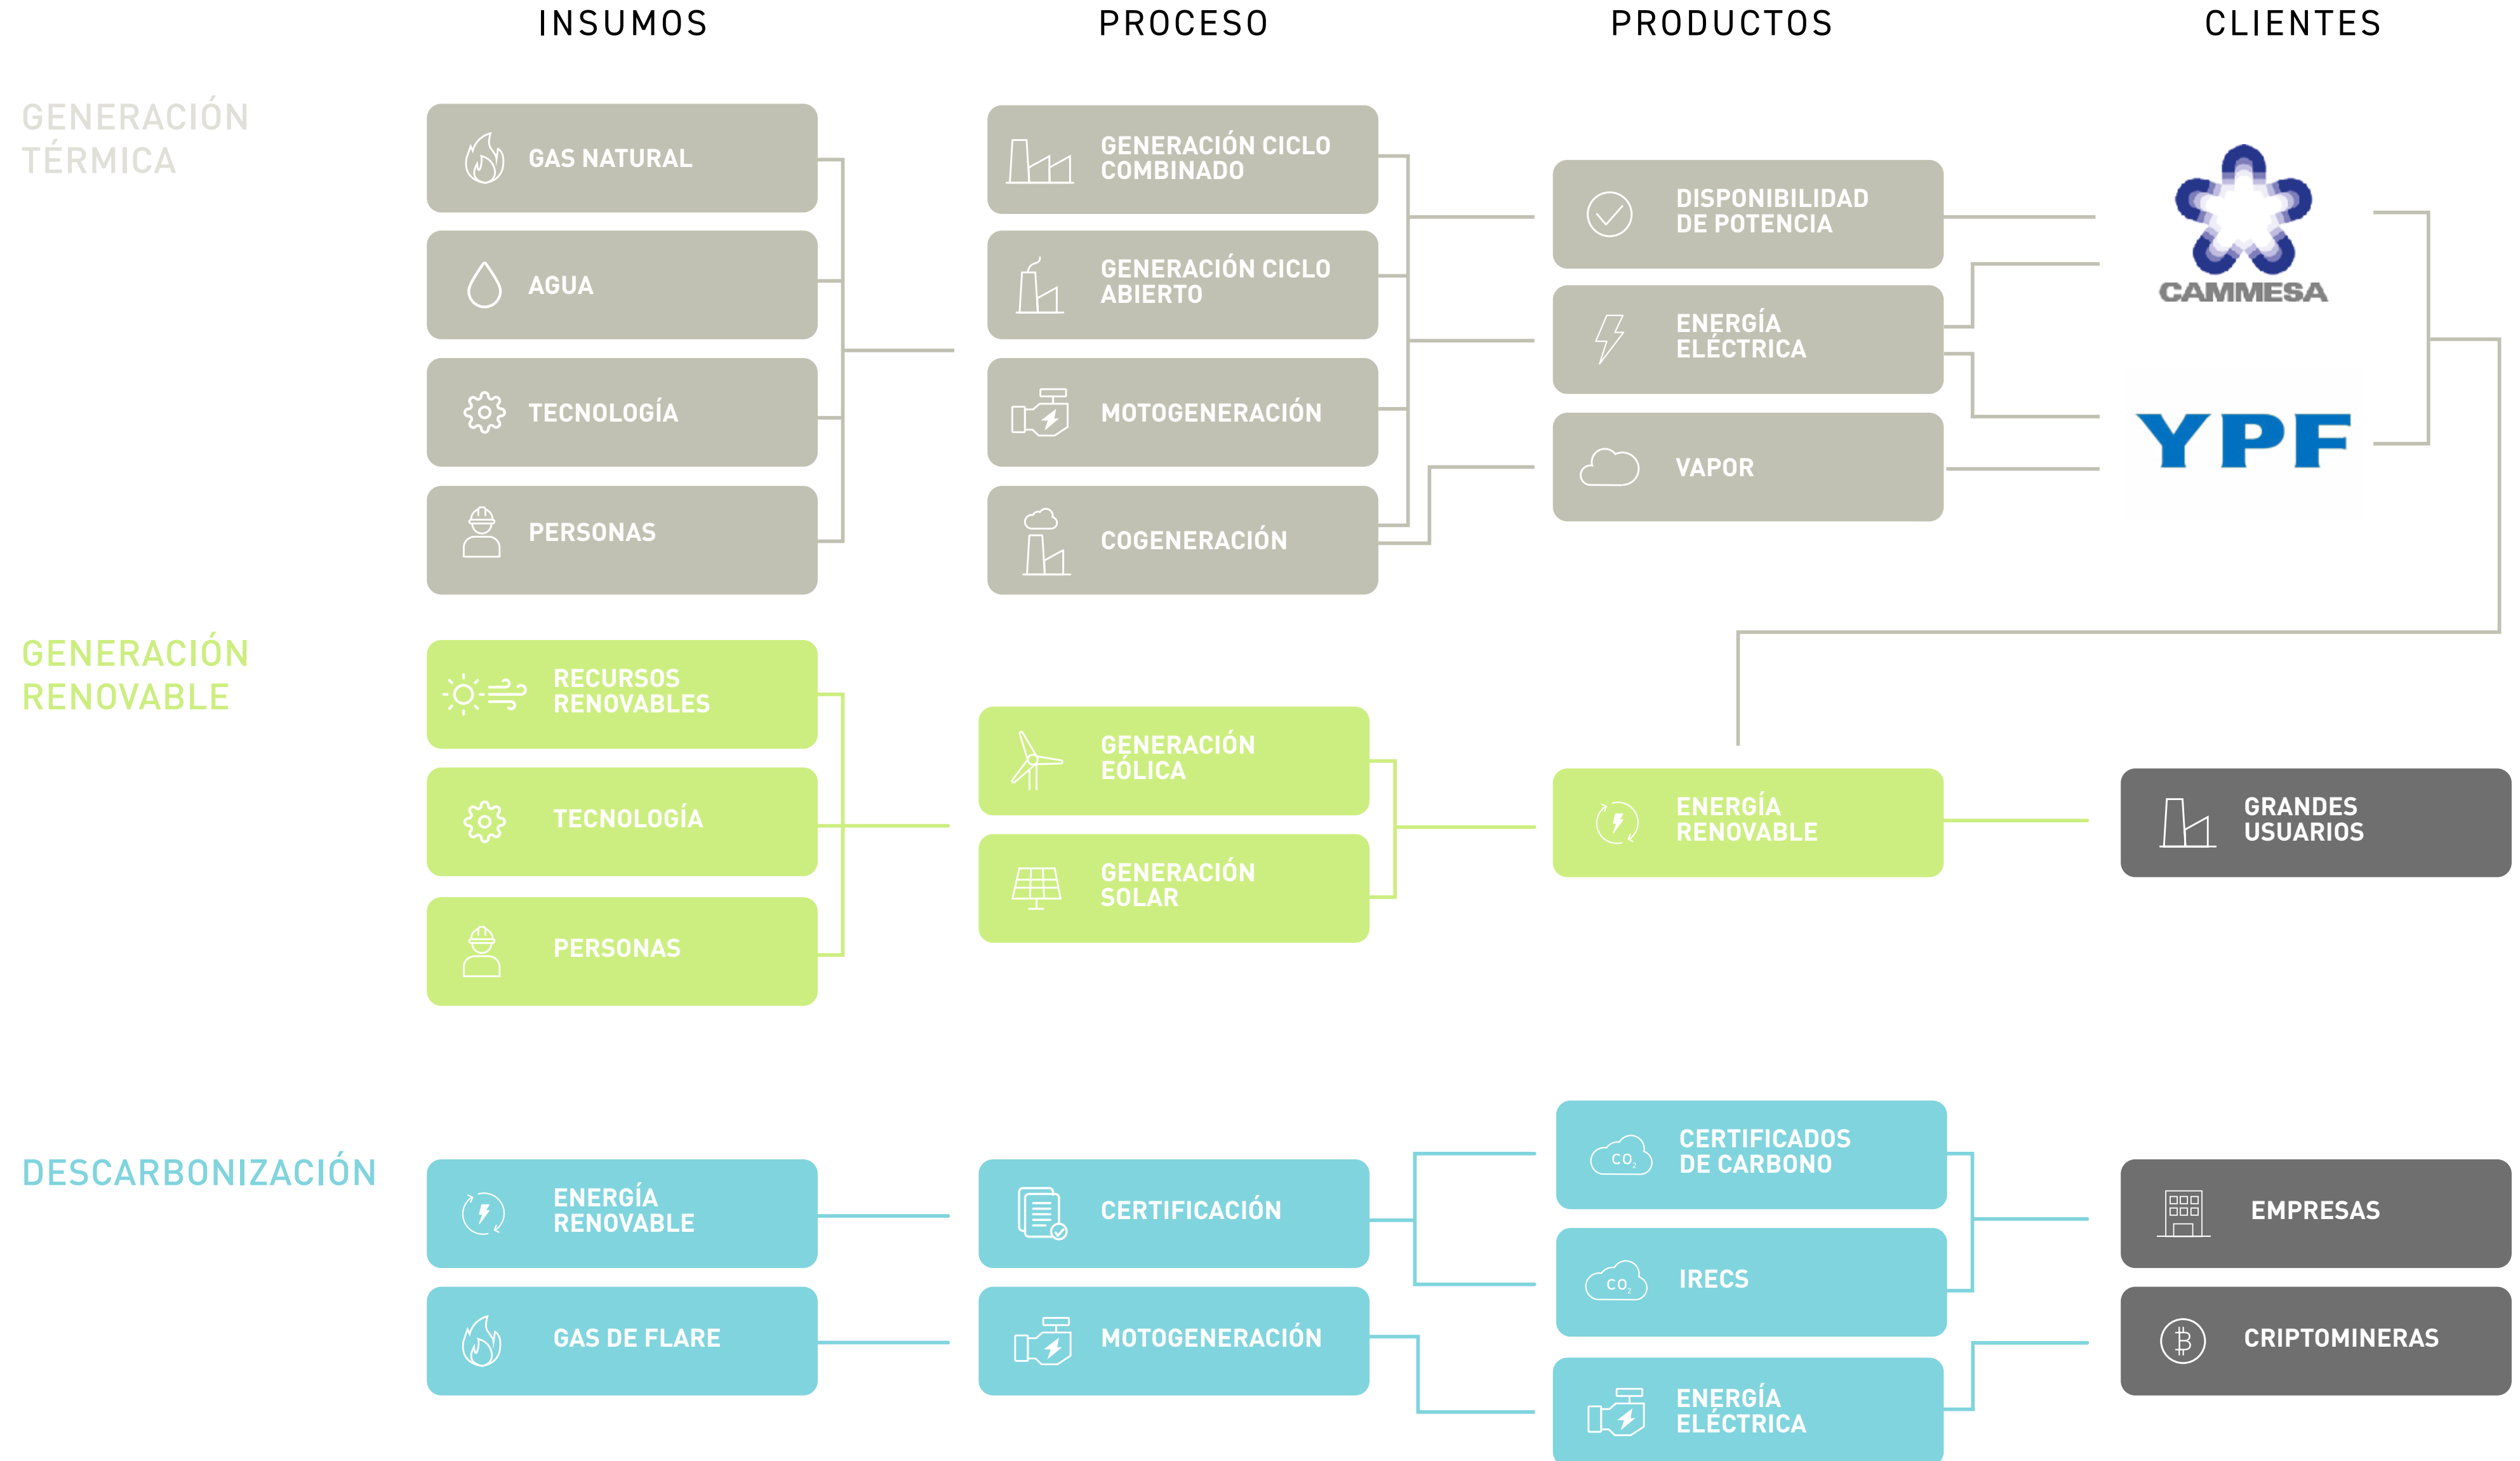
INSUMOS

PROCESO

PRODUCTOS

CLIENTES

GENERACIÓN TÉRMICA

GAS NATURAL

AGUA

TECNOLOGÍA

PERSONAS

GENERACIÓN CICLO COMBINADO

GENERACIÓN CICLO ABIERTO

MOTOGENERACIÓN

COGENERACIÓN

DISPONIBILIDAD DE POTENCIA

ENERGÍA ELÉCTRICA

VAPOR

CAMMESA

YPF

GENERACIÓN RENOVABLE

RECURSOS RENOVABLES

TECNOLOGÍA

PERSONAS

GENERACIÓN EÓLICA

GENERACIÓN SOLAR

ENERGÍA RENOVABLE

GRANDES USUARIOS

DESCARBONIZACIÓN

ENERGÍA RENOVABLE

GAS DE FLARE

CERTIFICACIÓN

MOTOGENERACIÓN

CERTIFICADOS DE CARBONO

IRECS

ENERGÍA ELÉCTRICA

EMPRESAS

CRIPTOMINERAS